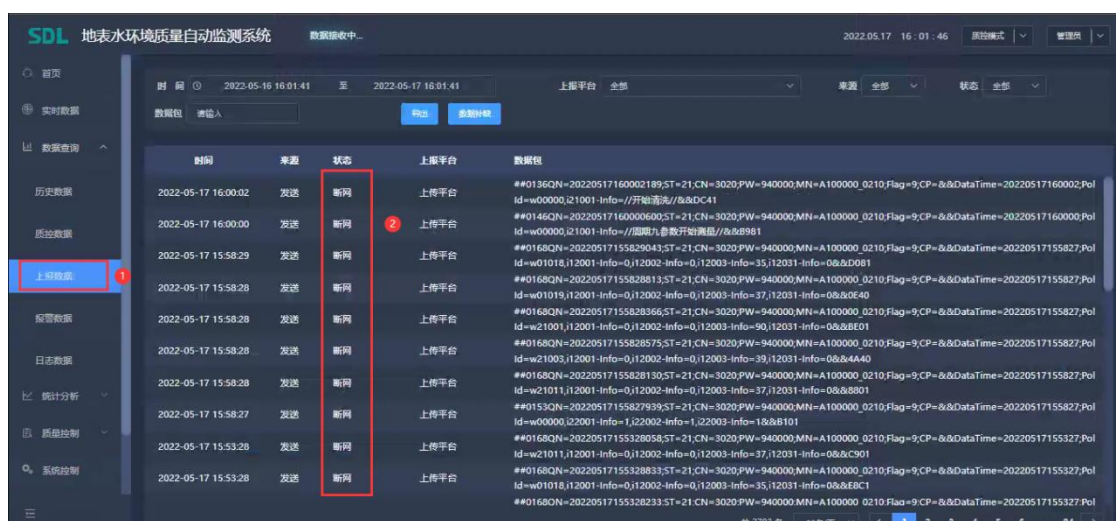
SDL 地表水环境质量自动监测系统 数据接收中...

2022.05.17 16:01:46 质控模式 管理员

首页
实时数据
数据查询
历史数据
质控数据
上报数据 1
报警数据
日志数据
统计分析
质量控制
系统控制

时间 2022-05-16 16:01:41 至 2022-05-17 16:01:41 上报平台 全部 来源 全部 状态 全部
数据包 请输入 导出 数据补发

| 时间 | 来源 | 状态 | 上报平台 | 数据包 |
|---|---|---|---|---|
| 2022-05-17 16:00:02 | 发送 | 断网 | 上传平台 | ##0136QN=20220517160002189;ST=21;CN=3020;PW=940000;MN=A100000_0210;Flag=9;CP=&&DataTime=20220517160002;PolId=w00000,i21001-Info=//开始清洗//&&DC41 |
| 2022-05-17 16:00:00 | 发送 | 断网 2 | 上传平台 | ##0146QN=20220517160000600;ST=21;CN=3020;PW=940000;MN=A100000_0210;Flag=9;CP=&&DataTime=20220517160000;PolId=w00000,i21001-Info=//周期九参数开始测量//&&B981 |
| 2022-05-17 15:58:29 | 发送 | 断网 | 上传平台 | ##0168QN=20220517155829043;ST=21;CN=3020;PW=940000;MN=A100000_0210;Flag=9;CP=&&DataTime=20220517155827;PolId=w01018,i12001-Info=0,i12002-Info=0,i12003-Info=35,i12031-Info=0&&D081 |
| 2022-05-17 15:58:28 | 发送 | 断网 | 上传平台 | ##0168QN=20220517155828813;ST=21;CN=3020;PW=940000;MN=A100000_0210;Flag=9;CP=&&DataTime=20220517155827;PolId=w01019,i12001-Info=0,i12002-Info=0,i12003-Info=37,i12031-Info=0&&0E40 |
| 2022-05-17 15:58:28 | 发送 | 断网 | 上传平台 | ##0168QN=20220517155828366;ST=21;CN=3020;PW=940000;MN=A100000_0210;Flag=9;CP=&&DataTime=20220517155827;PolId=w21001,i12001-Info=0,i12002-Info=0,i12003-Info=90,i12031-Info=0&&BE01 |
| 2022-05-17 15:58:28 | 发送 | 断网 | 上传平台 | ##0168QN=20220517155828575;ST=21;CN=3020;PW=940000;MN=A100000_0210;Flag=9;CP=&&DataTime=20220517155827;PolId=w21003,i12001-Info=0,i12002-Info=0,i12003-Info=39,i12031-Info=0&&4A40 |
| 2022-05-17 15:58:28 | 发送 | 断网 | 上传平台 | ##0168QN=20220517155828130;ST=21;CN=3020;PW=940000;MN=A100000_0210;Flag=9;CP=&&DataTime=20220517155827;PolId=w21011,i12001-Info=0,i12002-Info=0,i12003-Info=37,i12031-Info=0&&8801 |
| 2022-05-17 15:58:27 | 发送 | 断网 | 上传平台 | ##0153QN=20220517155827939;ST=21;CN=3020;PW=940000;MN=A100000_0210;Flag=9;CP=&&DataTime=20220517155827;PolId=w00000,i22001-Info=1,i22002-Info=1,i22003-Info=1&&B101 |
| 2022-05-17 15:53:28 | 发送 | 断网 | 上传平台 | ##0168QN=20220517155328058;ST=21;CN=3020;PW=940000;MN=A100000_0210;Flag=9;CP=&&DataTime=20220517155327;PolId=w21011,i12001-Info=0,i12002-Info=0,i12003-Info=37,i12031-Info=0&&C901 |
| 2022-05-17 15:53:28 | 发送 | 断网 | 上传平台 | ##0168QN=20220517155328833;ST=21;CN=3020;PW=940000;MN=A100000_0210;Flag=9;CP=&&DataTime=20220517155327;PolId=w01018,i12001-Info=0,i12002-Info=0,i12003-Info=35,i12031-Info=0&&E8C1 |
| | | | | ##0168QN=20220517155328233;ST=21;CN=3020;PW=940000;MN=A100000_0210;Flag=9;CP=&&DataTime=20220517155327;Pol |

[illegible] 1 2 3 4 5 6 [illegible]